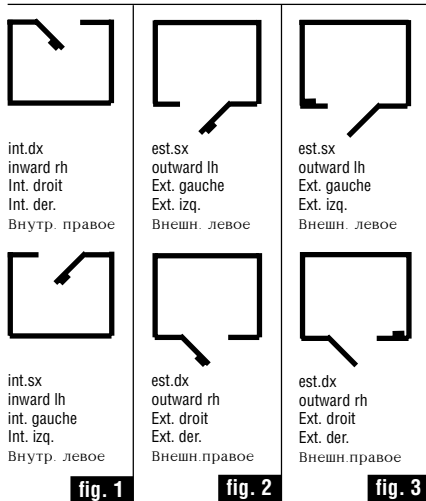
int.dx
inward rh
Int. droit
Int. der.
Внутр. правое

int.sx
inward lh
int. gauche
Int. izq.
Внутр. левое

fig. 1

est.sx
outward lh
Ext. gauche
Ext. izq.
Внешн. левое

est.dx
outward rh
Ext. droit
Ext. der.
Внешн.правое

fig. 2

est.sx
outward lh
Ext. gauche
Ext. izq.
Внешн. левое

est.dx
outward rh
Ext. droit
Ext. der.
Внешн.правое

fig. 3